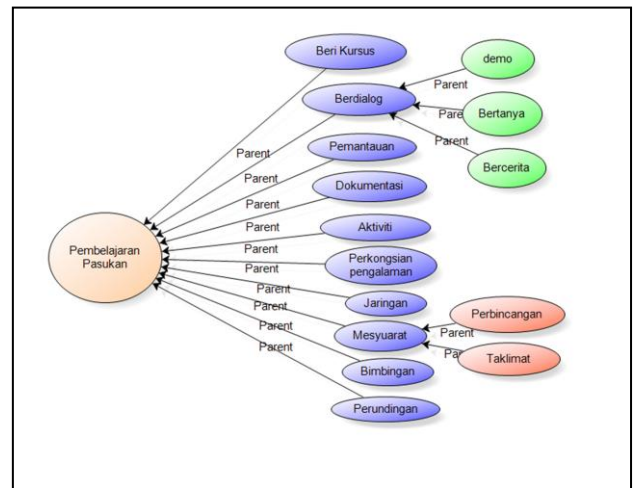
Beri Kursus

demo

Parent

Berdialog

Pare

Bertanya

Parent

Bercerita

Parent

Pemantauan

Parent

Dokumentasi

Parent

Parent

Aktiviti

Parent

Pembelajaran Pasukan

Parent

Perkongsian pengalaman

Parent

Jaringan

Parent

Perbincangan

Parent

Mesyuarat

Parent

Pa

Taklimat

Parent

Bimbingan

Perundingan